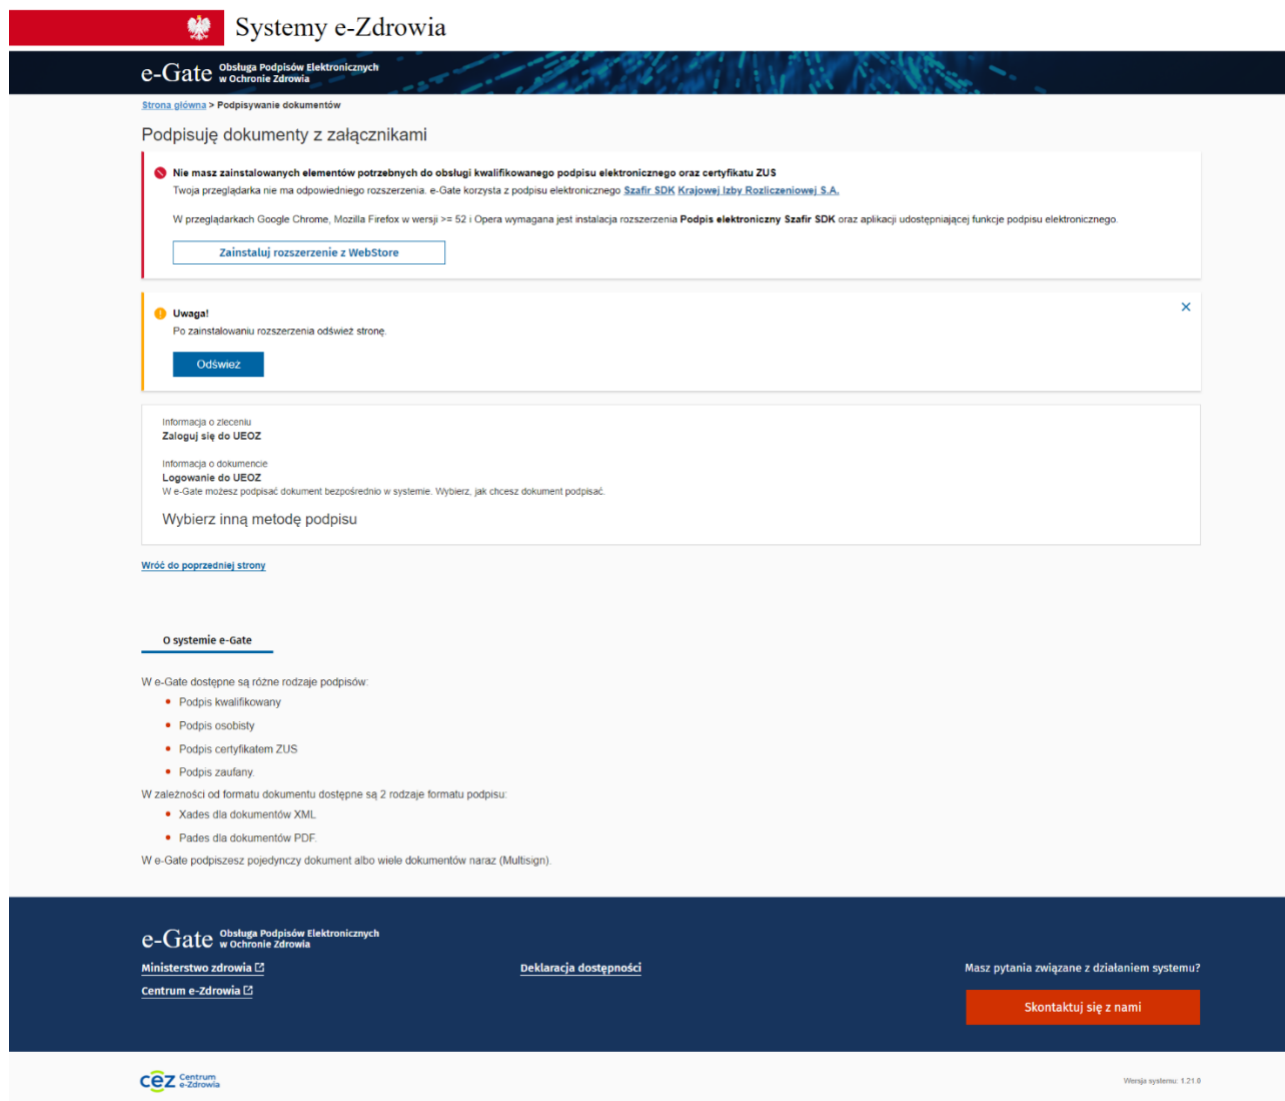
Systemy e-Zdrowia

e-Gate Obsługa Podpisów Elektronicznych w Ochronie Zdrowia

Strona główna > Podpisywanie dokumentów

Podpisuję dokumenty z załącznikami

Nie masz zainstalowanych elementów potrzebnych do obsługi kwalifikowanego podpisu elektronicznego oraz certyfikatu ZUS
Twoja przeglądarka nie ma odpowiedniego rozszerzenia. e-Gate korzysta z podpisu elektronicznego Szafir SDK Krajowej Izby Rozliczeniowej S.A.

W przeglądarkach Google Chrome, Mozilla Firefox w wersji >= 52 i Opera wymagana jest instalacja rozszerzenia Podpis elektroniczny Szafir SDK oraz aplikacji udostępniającej funkcje podpisu elektronicznego.

Zainstaluj rozszerzenie z WebStore

Uwaga!
Po zainstalowaniu rozszerzenia odśwież stronę.

Odśwież

Informacja o zleceniu
Zaloguj się do UEOZ

Informacja o dokumencie
Logowanie do UEOZ
W e-Gate możesz podpisać dokument bezpośrednio w systemie. Wybierz, jak chcesz dokument podpisać.

Wybierz inną metodę podpisu

Wróć do poprzedniej strony

O systemie e-Gate

W e-Gate dostępne są różne rodzaje podpisów:
- Podpis kwalifikowany
- Podpis osobisty
- Podpis certyfikatem ZUS
- Podpis zaufany.

W zależności od formatu dokumentu dostępne są 2 rodzaje formatu podpisu:
- Xades dla dokumentów XML
- Pades dla dokumentów PDF.

W e-Gate podpiszesz pojedynczy dokument albo wiele dokumentów naraz (Multisign).

e-Gate Obsługa Podpisów Elektronicznych w Ochronie Zdrowia

Ministerstwo zdrowia
Centrum e-Zdrowia

Deklaracja dostępności

Masz pytania związane z działaniem systemu?

Skontaktuj się z nami

cez Centrum e-Zdrowia

Wersja systemu: 1.21.0